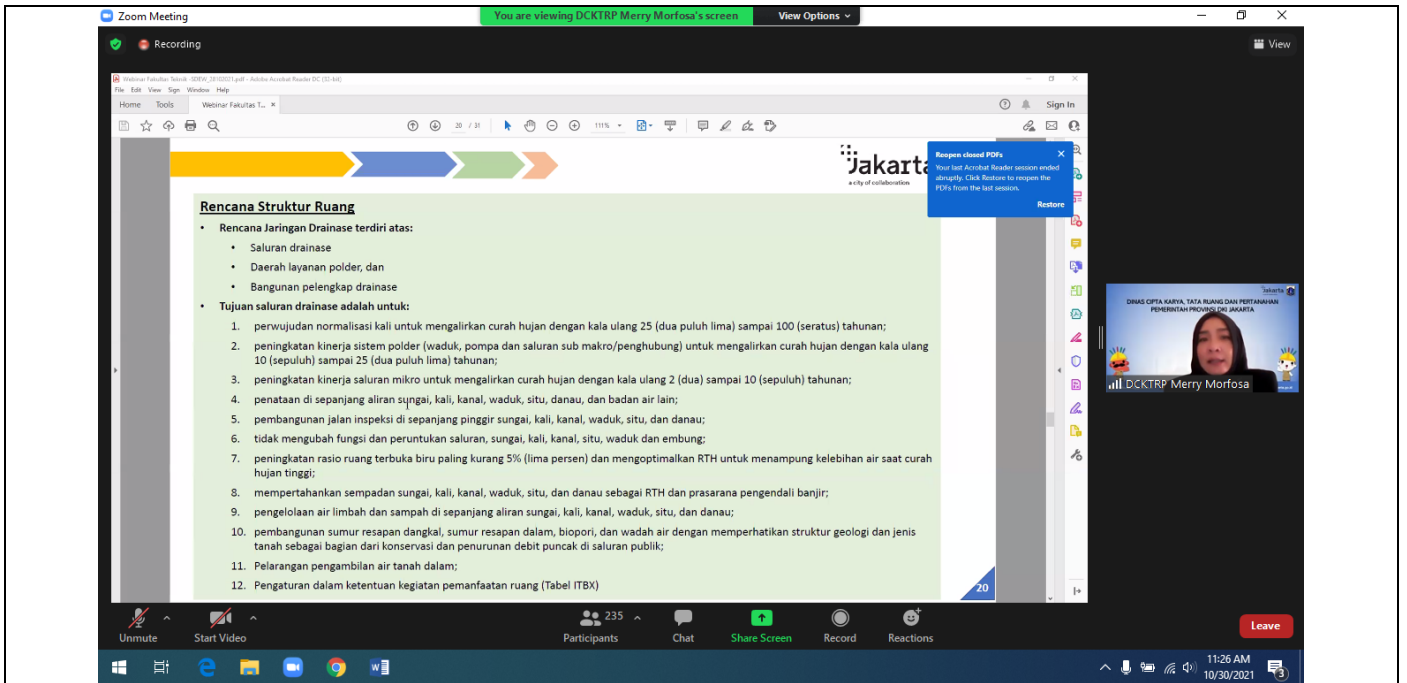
Zoom Meeting
You are viewing DCKTRP Merry Morfosa's screen
View Options
Recording
View

Webinar Fakultas Teknik - SDEW_30102021.pdf - Adobe Acrobat Reader DC (32-bit)
File Edit View Sign Window Help
Home Tools Webinar Fakultas T... ×
Sign In
20 / 31
111%

Jakarta
a city of collaboration

Reopen closed PDFs
Your last Acrobat Reader session ended abruptly. Click Restore to reopen the PDFs from the last session.
Restore

Rencana Struktur Ruang
• Rencana Jaringan Drainase terdiri atas:
• Saluran drainase
• Daerah layanan polder, dan
• Bangunan pelengkap drainase
• Tujuan saluran drainase adalah untuk:
1. perwujudan normalisasi kali untuk mengalirkan curah hujan dengan kala ulang 25 (dua puluh lima) sampai 100 (seratus) tahunan;
2. peningkatan kinerja sistem polder (waduk, pompa dan saluran sub makro/penghubung) untuk mengalirkan curah hujan dengan kala ulang 10 (sepuluh) sampai 25 (dua puluh lima) tahunan;
3. peningkatan kinerja saluran mikro untuk mengalirkan curah hujan dengan kala ulang 2 (dua) sampai 10 (sepuluh) tahunan;
4. penataan di sepanjang aliran sungai, kali, kanal, waduk, situ, danau, dan badan air lain;
5. pembangunan jalan inspeksi di sepanjang pinggir sungai, kali, kanal, waduk, situ, dan danau;
6. tidak mengubah fungsi dan peruntukan saluran, sungai, kali, kanal, situ, waduk dan embung;
7. peningkatan rasio ruang terbuka biru paling kurang 5% (lima persen) dan mengoptimalkan RTH untuk menampung kelebihan air saat curah hujan tinggi;
8. mempertahankan sempadan sungai, kali, kanal, waduk, situ, dan danau sebagai RTH dan prasarana pengendali banjir;
9. pengelolaan air limbah dan sampah di sepanjang aliran sungai, kali, kanal, waduk, situ, dan danau;
10. pembangunan sumur resapan dangkal, sumur resapan dalam, biopori, dan wadah air dengan memperhatikan struktur geologi dan jenis tanah sebagai bagian dari konservasi dan penurunan debit puncak di saluran publik;
11. Pelarangan pengambilan air tanah dalam;
12. Pengaturan dalam ketentuan kegiatan pemanfaatan ruang (Tabel ITBX)
20

Jakarta
DINAS CIPTA KARYA, TATA RUANG DAN PERTANAHAN PEMERINTAH PROVINSI DKI JAKARTA
DCKTRP Merry Morfosa

Unmute
Start Video
235
Participants
Chat
Share Screen
Record
Reactions
Leave

11:26 AM
10/30/2021
3